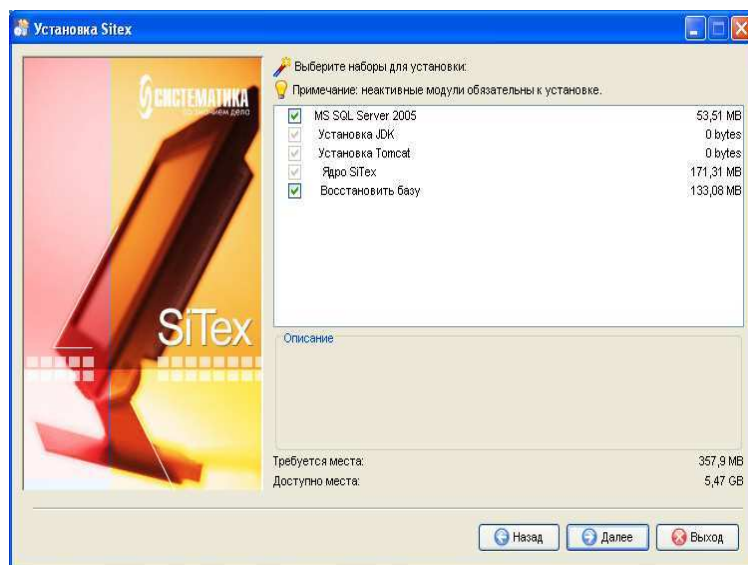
Установка Sitex

СИСТЕМАТИКА
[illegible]

SiTex

Выберите наборы для установки:
Примечание: неактивные модули обязательны к установке.

| | | |
|---|---|---|
| ✓ | MS SQL Server 2005 | 53,51 MB |
| ✓ | Установка JDK | 0 bytes |
| ✓ | Установка Tomcat | 0 bytes |
| ✓ | Ядро SiTex | 171,31 MB |
| ✓ | Восстановить базу | 133,08 MB |

Описание

Требуется места: 357,9 MB
Доступно места: 5,47 GB

Назад Далее Выход